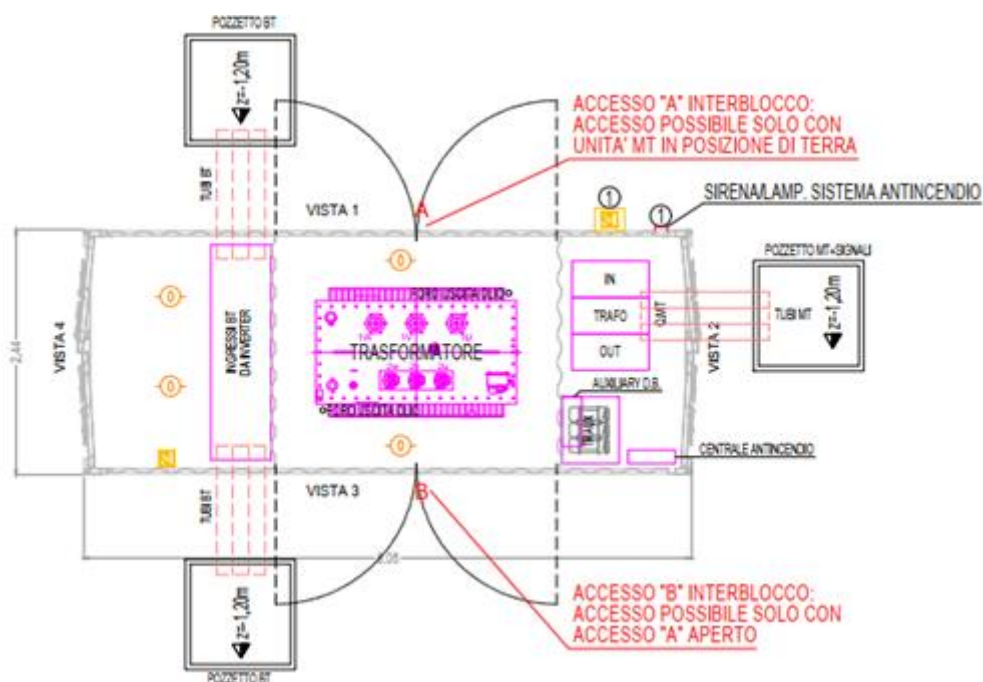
POZZETTO BT

z=-1,20m

ACCESSO "A" INTERBLOCCO: ACCESSO POSSIBILE SOLO CON UNITA' MT IN POSIZIONE DI TERRA

TUBI BT

VISTA 1

A

1

1

SIRENA/LAMP. SISTEMA ANTINCENDIO

POZZETTO MT+SIGNALI

VISTA 4

2,44

INGRESSI BT DA INVERTER

TRASFORMATORE

IN

TRAFO

OUT

QMT

TUBI MT

z=-1,20m

VISTA 2

AUXILIARY D.S.

CENTRALE ANTINCENDIO

VISTA 3

B

TUBI BT

6,06

z=-1,20m

ACCESSO "B" INTERBLOCCO: ACCESSO POSSIBILE SOLO CON ACCESSO "A" APERTO

POZZETTO BT